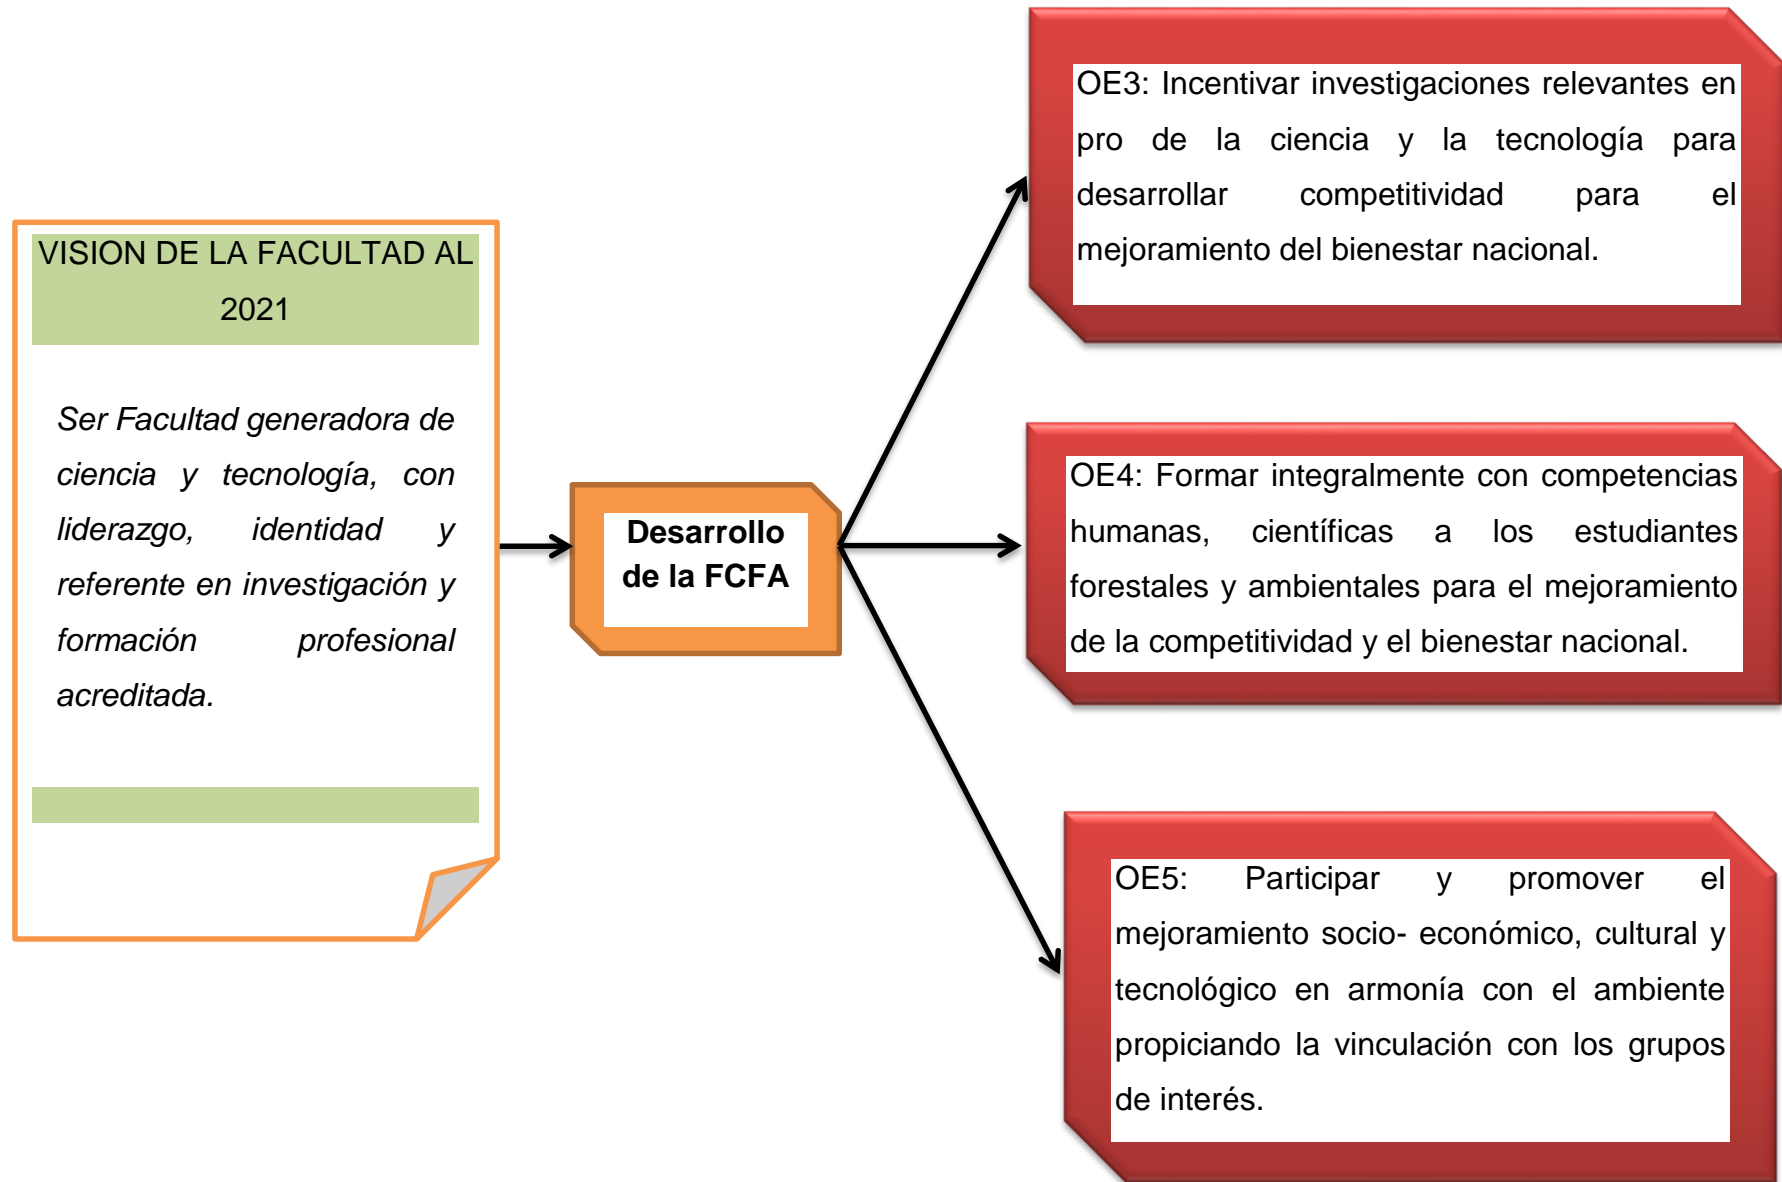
VISION DE LA FACULTAD AL 2021

Ser Facultad generadora de ciencia y tecnología, con liderazgo, identidad y referente en investigación y formación profesional acreditada.

Desarrollo de la FCFA

OE3: Incentivar investigaciones relevantes en pro de la ciencia y la tecnología para desarrollar competitividad para el mejoramiento del bienestar nacional.

OE4: Formar integralmente con competencias humanas, científicas a los estudiantes forestales y ambientales para el mejoramiento de la competitividad y el bienestar nacional.

OE5: Participar y promover el mejoramiento socio- económico, cultural y tecnológico en armonía con el ambiente propiciando la vinculación con los grupos de interés.